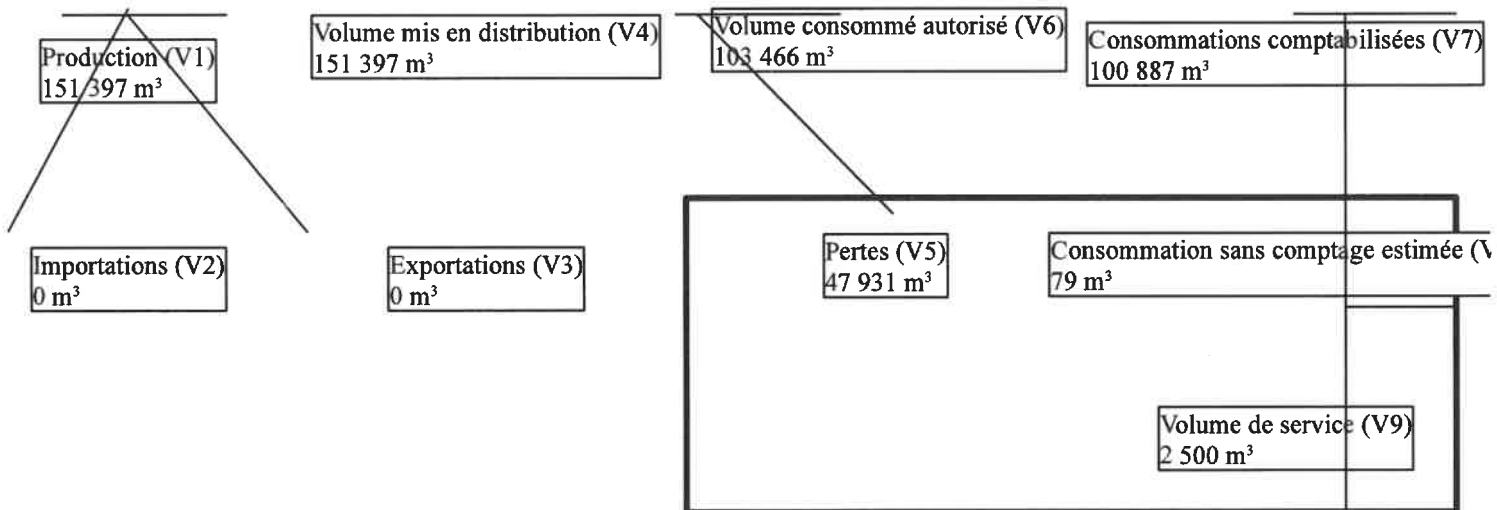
Production (V1)
151 397 m³

Volume mis en distribution (V4)
151 397 m³

Volume consommé autorisé (V6)
103 466 m³

Consommations comptabilisées (V7)
100 887 m³

Importations (V2)
0 m³

Exportations (V3)
0 m³

Pertes (V5)
47 931 m³

Consommation sans comptage estimée (V
79 m³

Volume de service (V9)
2 500 m³